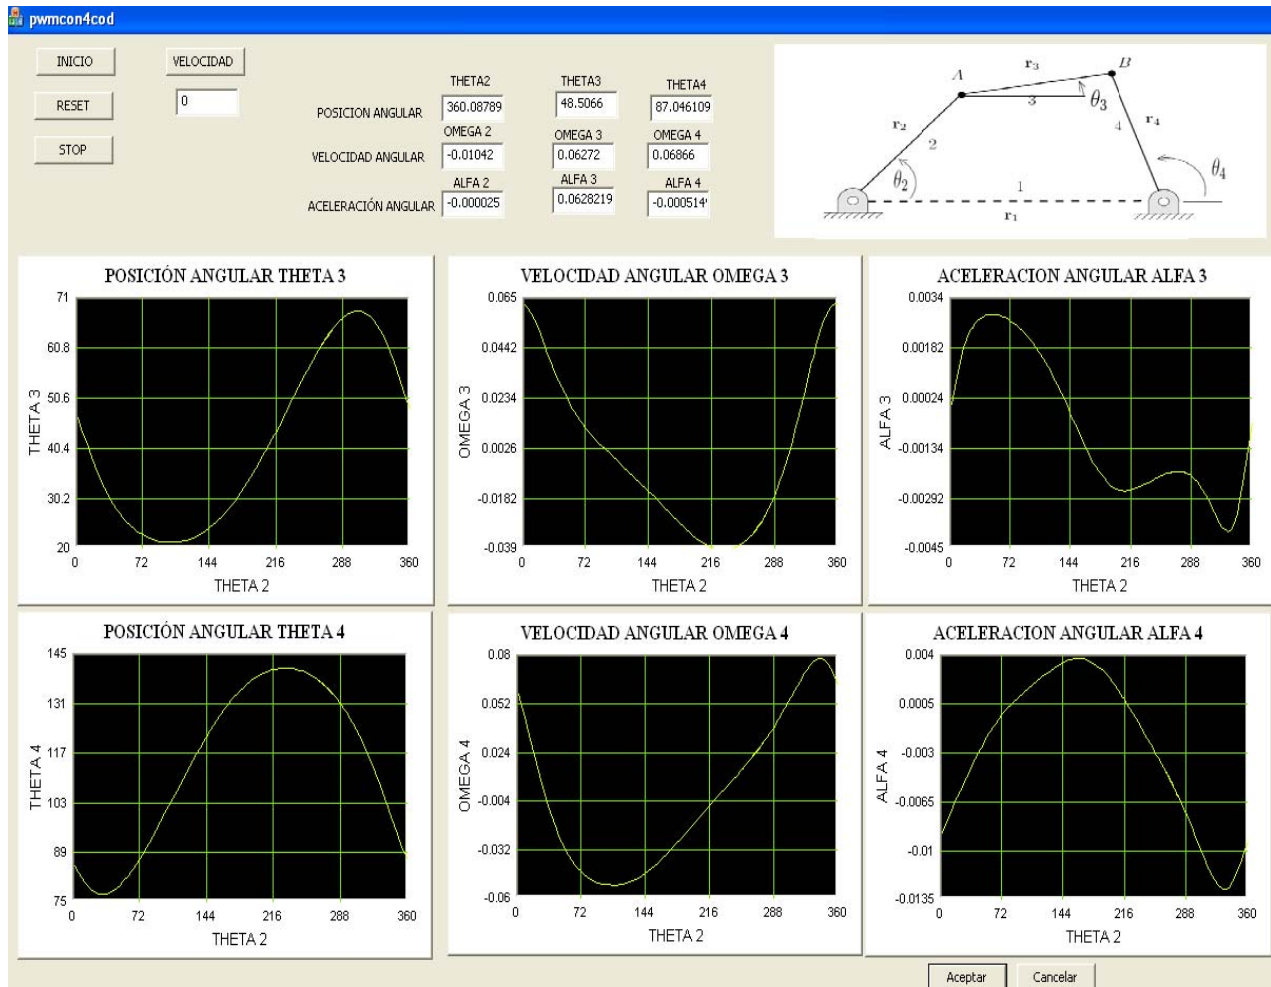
pwmcon4cod

INICIO
RESET
STOP
VELOCIDAD
0

| | THETA2 | THETA3 | THETA4 |
|---|---|---|---|
| POSICION ANGULAR | 360.08789 | 48.5066 | 87.046109 |
| | OMEGA 2 | OMEGA 3 | OMEGA 4 |
| VELOCIDAD ANGULAR | -0.01042 | 0.06272 | 0.06866 |
| | ALFA 2 | ALFA 3 | ALFA 4 |
| ACELERACIÓN ANGULAR | -0.000025 | 0.0628219 | -0.000514 |

A, B, $r_3$, 3, $\theta_3$, $r_2$, 2, $r_4$, 4, $\theta_2$, 1, $\theta_4$, $r_1$

POSICIÓN ANGULAR THETA 3
THETA 3
71, 60.8, 50.6, 40.4, 30.2, 20
0, 72, 144, 216, 288, 360
THETA 2

VELOCIDAD ANGULAR OMEGA 3
OMEGA 3
0.065, 0.0442, 0.0234, 0.0026, -0.0182, -0.039
0, 72, 144, 216, 288, 360
THETA 2

ACELERACION ANGULAR ALFA 3
ALFA 3
0.0034, 0.00182, 0.00024, -0.00134, -0.00292, -0.0045
0, 72, 144, 216, 288, 360
THETA 2

POSICIÓN ANGULAR THETA 4
THETA 4
145, 131, 117, 103, 89, 75
0, 72, 144, 216, 288, 360
THETA 2

VELOCIDAD ANGULAR OMEGA 4
OMEGA 4
0.08, 0.052, 0.024, -0.004, -0.032, -0.06
0, 72, 144, 216, 288, 360
THETA 2

ACELERACION ANGULAR ALFA 4
ALFA 4
0.004, 0.0005, -0.003, -0.0065, -0.01, -0.0135
0, 72, 144, 216, 288, 360
THETA 2

Aceptar
Cancelar